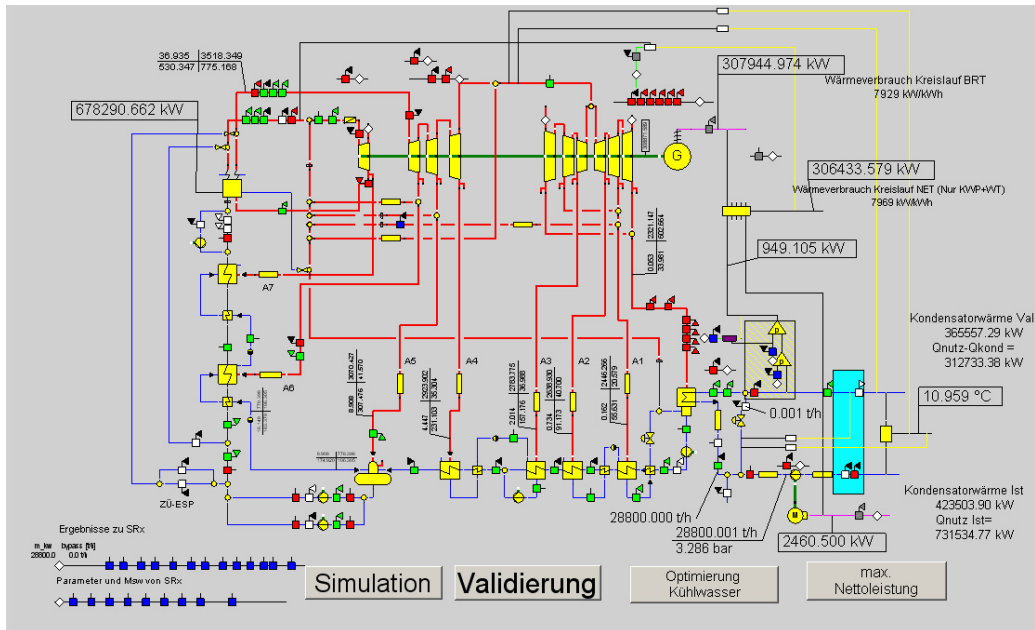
36.935 | 3518.349
530.347 | 775.168

678290.662 kW

307944.974 kW
Wärmeverbrauch Kreislauf BRT
7929 kW/kWh

G

306433.579 kW
Wärmeverbrauch Kreislauf NET (Nur KWP+WT)
7969 kW/kWh

949.105 kW

A7

A6

A5

A4

A3

A2

A1

Kondensatorwärme Val
365557.29 kW
Qnutz-Qkond =
312733.38 kW

10.959 °C

0.001 t/h

ZÜ-ESP

28800.000 t/h

28800.001 t/h
3.286 bar

2460.500 kW

Kondensatorwärme Ist
423503.90 kW
Qnutz Ist=
731534.77 kW

Ergebnisse zu SRx
m_kw bypass [t/h]
28800.0 0.0 t/h

Parameter und Mwv von SRx

Simulation

Validierung

Optimierung
Kühlwasser

max.
Nettoleistung